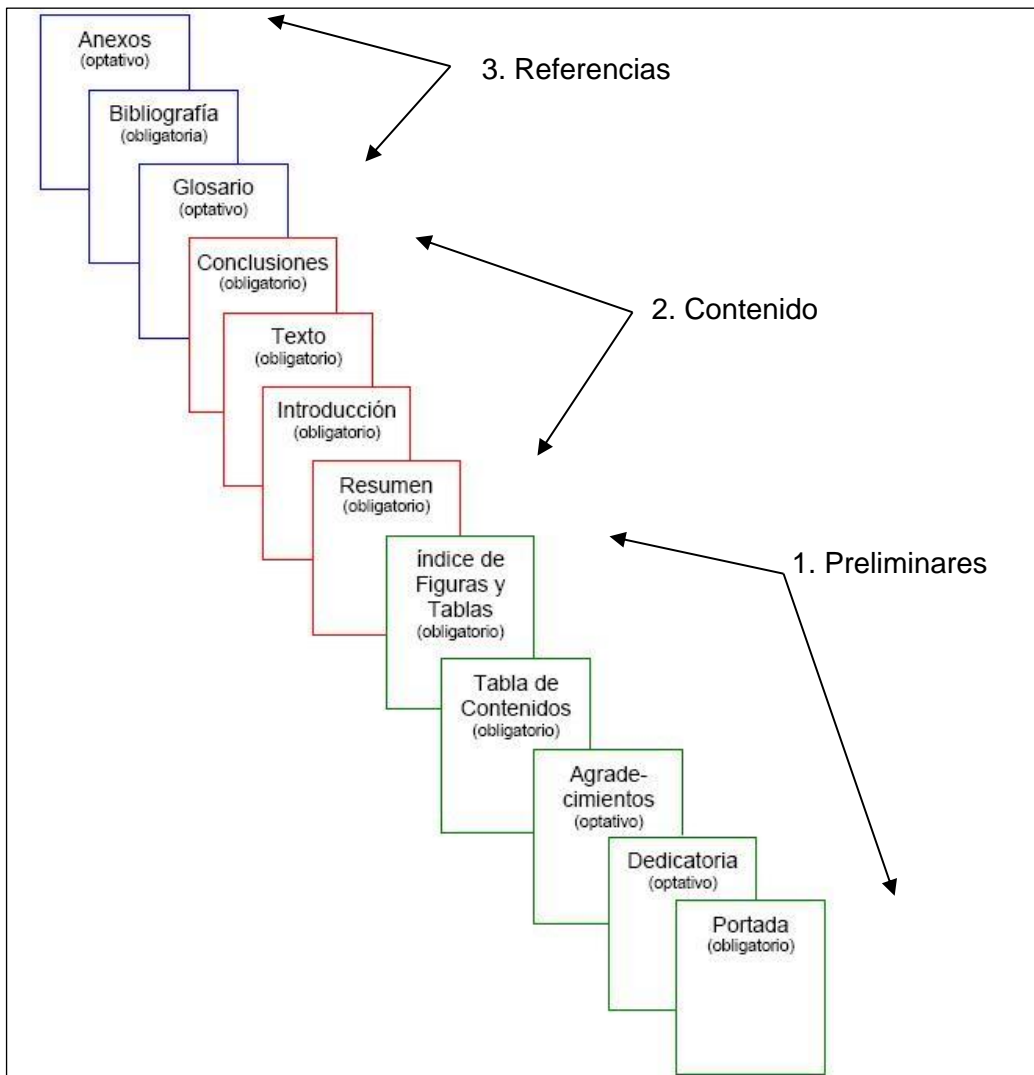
Anexos
(optativo)

3. Referencias

Bibliografía
(obligatoria)

Glosario
(optativo)

Conclusiones
(obligatorio)

2. Contenido

Texto
(obligatorio)

Introducción
(obligatorio)

Resumen
(obligatorio)

índice de Figuras y Tablas
(obligatorio)

1. Preliminares

Tabla de Contenidos
(obligatorio)

Agrade-
cimientos
(optativo)

Dedicatoria
(optativo)

Portada
(obligatorio)